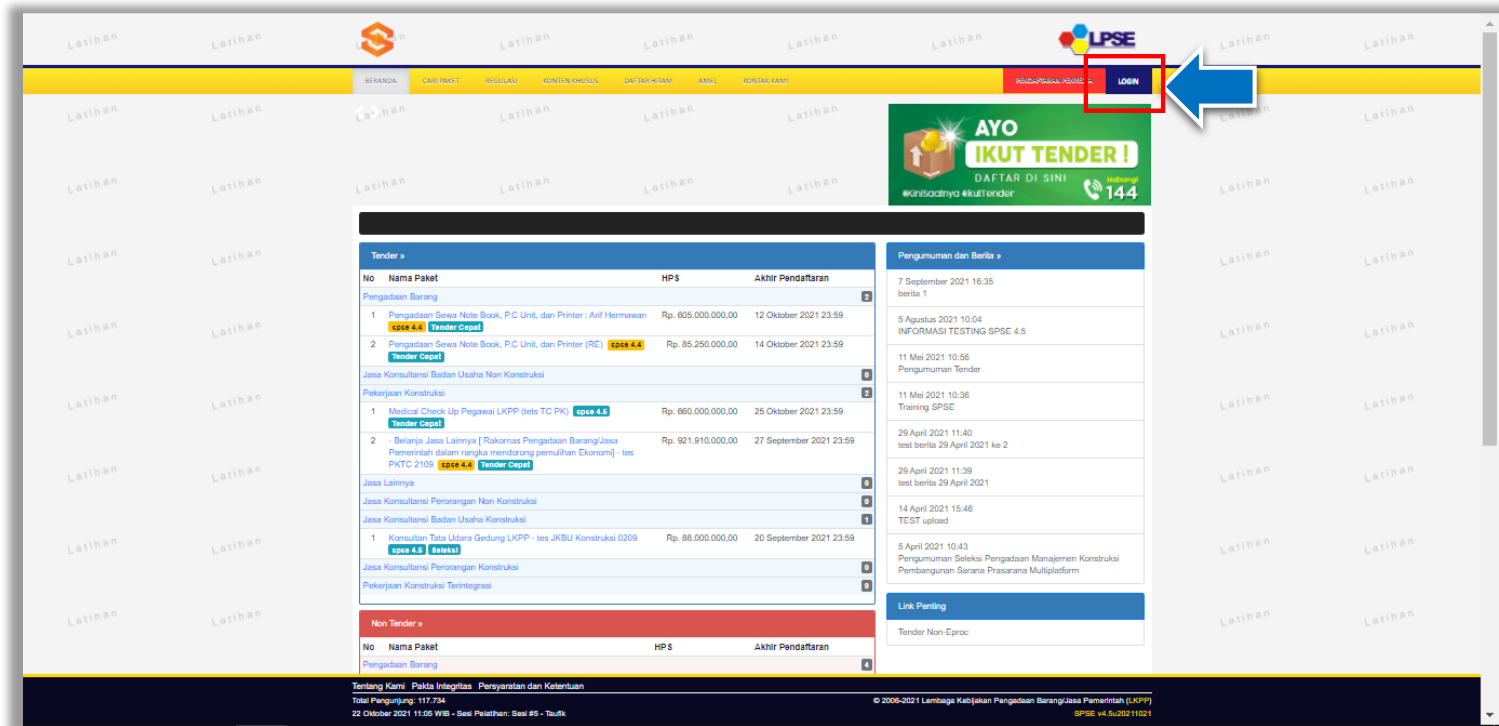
LPSE

BERANDA CARI PAKET REGULASI KONTEN KHUSUS DAFTAR HITAM AMEL KONTAK KAMI PENDAFTARAN PENYEDIA LOGIN

AYO IKUT TENDER! DAFTAR DI SINI Hubungi 144 #KiniSaatnya #ikutTender

Tender »

| No | Nama Paket | HPS | Akhir Pendaftaran |
|---|---|---|---|
| Pengadaan Barang | | | 2 |
| 1 | Pengadaan Sewa Note Book, P.C Unit, dan Printer : Arif Hermawan spse 4.4 Tender Cepat | Rp. 605.000.000,00 | 12 Oktober 2021 23:59 |
| 2 | Pengadaan Sewa Note Book, P.C Unit, dan Printer (RE) spse 4.4 Tender Cepat | Rp. 85.250.000,00 | 14 Oktober 2021 23:59 |
| Jasa Konsultansi Badan Usaha Non Konstruksi | | | 0 |
| Pekerjaan Konstruksi | | | 2 |
| 1 | Medical Check Up Pegawai LKPP (tes TC PK) spse 4.5 Tender Cepat | Rp. 660.000.000,00 | 25 Oktober 2021 23:59 |
| 2 | - Belanja Jasa Lainnya [ Rakornas Pengadaan Barang/Jasa Pemerintah dalam rangka mendorong pemulihan Ekonomi] - tes PKTC 2109 spse 4.4 Tender Cepat | Rp. 921.910.000,00 | 27 September 2021 23:59 |
| Jasa Lainnya | | | 0 |
| Jasa Konsultansi Perorangan Non Konstruksi | | | 0 |
| Jasa Konsultansi Badan Usaha Konstruksi | | | 1 |
| 1 | Konsultan Tata Udara Gedung LKPP - tes JKBU Konstruksi 0209 spse 4.5 Seleksi | Rp. 88.000.000,00 | 20 September 2021 23:59 |
| Jasa Konsultansi Perorangan Konstruksi | | | 0 |
| Pekerjaan Konstruksi Terintegrasi | | | 0 |

Non Tender »

| No | Nama Paket | HPS | Akhir Pendaftaran |
|---|---|---|---|
| Pengadaan Barang | | | 4 |

Pengumuman dan Berita »

7 September 2021 16:35
berita 1

5 Agustus 2021 10:04
INFORMASI TESTING SPSE 4.5

11 Mei 2021 10:56
Pengumuman Tender

11 Mei 2021 10:36
Training SPSE

29 April 2021 11:40
test berita 29 April 2021 ke 2

29 April 2021 11:39
test berita 29 April 2021

14 April 2021 15:46
TEST upload

5 April 2021 10:43
Pengumuman Seleksi Pengadaan Manajemen Konstruksi Pembangunan Sarana Prasarana Multiplatform

Link Penting

Tender Non-Eproc

Tentang Kami Pakta Integritas Persyaratan dan Ketentuan
Total Pengunjung: 117.734
22 Oktober 2021 11:05 WIB - Sesi Pelatihan: Sesi #5 - Taufik
© 2006-2021 Lembaga Kebijakan Pengadaan Barang/Jasa Pemerintah (LKPP)
SPSE v4.5u20211021